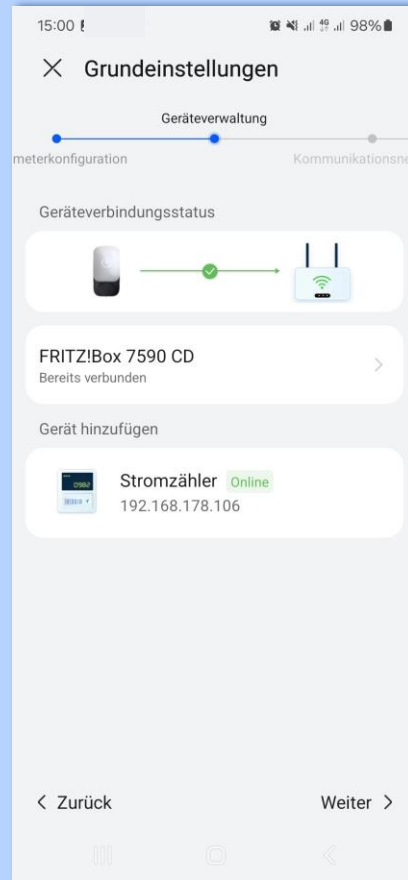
15:00 !

98%

× Grundeinstellungen

Geräteverwaltung

meterkonfiguration

Kommunikationsne

Geräteverbindungsstatus

FRITZ!Box 7590 CD
Bereits verbunden

Gerät hinzufügen

Stromzähler Online
192.168.178.106

< Zurück

Weiter >